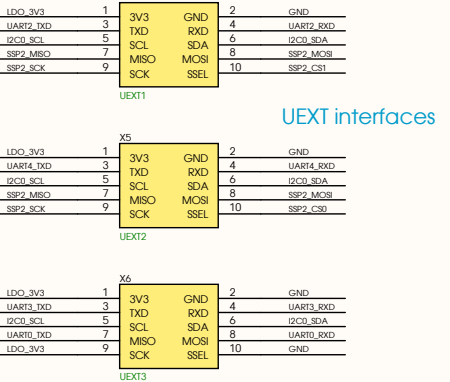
LDO_3V3 1 3V3 GND 2 GND
UART2_TXD 3 TXD RXD 4 UART2_RXD
I2C0_SCL 5 SCL SDA 6 I2C0_SDA
SSP2_MISO 7 MISO MOSI 8 SSP2_MOSI
SSP2_SCK 9 SCK SSEL 10 SSP2_CS1
UEXT1

UEXT interfaces

X5
LDO_3V3 1 3V3 GND 2 GND
UART4_TXD 3 TXD RXD 4 UART4_RXD
I2C0_SCL 5 SCL SDA 6 I2C0_SDA
SSP2_MISO 7 MISO MOSI 8 SSP2_MOSI
SSP2_SCK 9 SCK SSEL 10 SSP2_CS0
UEXT2

X6
LDO_3V3 1 3V3 GND 2 GND
UART3_TXD 3 TXD RXD 4 UART3_RXD
I2C0_SCL 5 SCL SDA 6 I2C0_SDA
UART0_TXD 7 MISO MOSI 8 UART0_RXD
LDO_3V3 9 SCK SSEL 10 GND
UEXT3